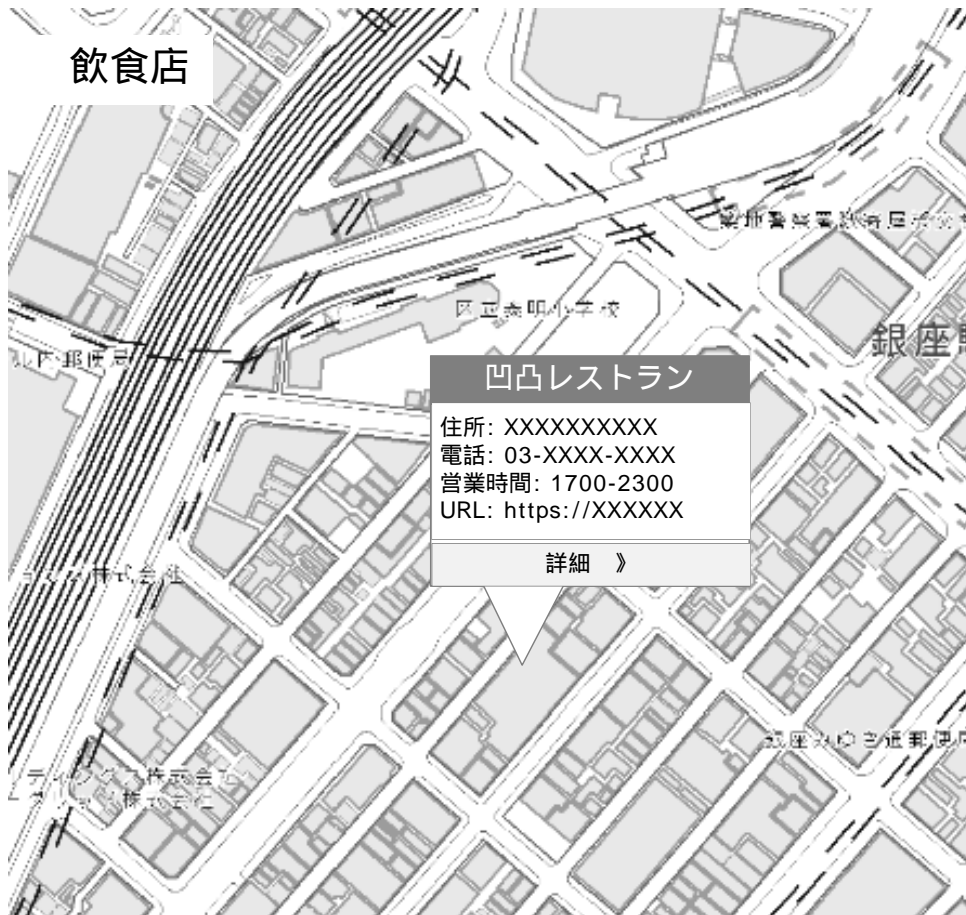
飲食店

築地警察署数寄屋橋交番

区立泰明小学校

銀座

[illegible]郵便局

凹凸レストラン

住所: XXXXXXXXXX
電話: 03-XXXX-XXXX
営業時間: 1700-2300
URL: https://XXXXXX

詳細 》

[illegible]株式会社

銀座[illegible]郵便局

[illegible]ディングス株式会社
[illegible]株式会社